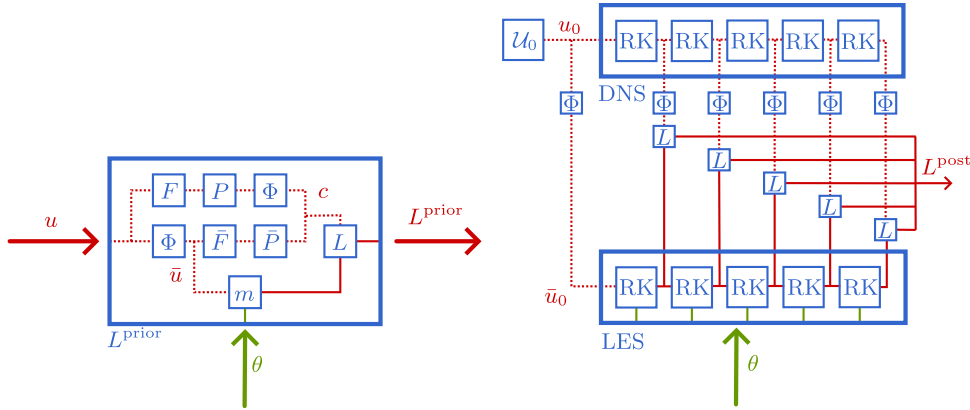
$u$

$F$ $P$ $\Phi$ $c$

$\Phi$ $\bar{F}$ $\bar{P}$ $L$

$\bar{u}$

$m$

$L^{\text{prior}}$

$L^{\text{prior}}$

$\theta$

$\mathcal{U}_0$ $u_0$

RK RK RK RK RK

DNS

$\Phi$ $\Phi$ $\Phi$ $\Phi$ $\Phi$ $\Phi$

$L$ $L$ $L$ $L$ $L$

$L^{\text{post}}$

$\bar{u}_0$

RK RK RK RK RK

LES

$\theta$